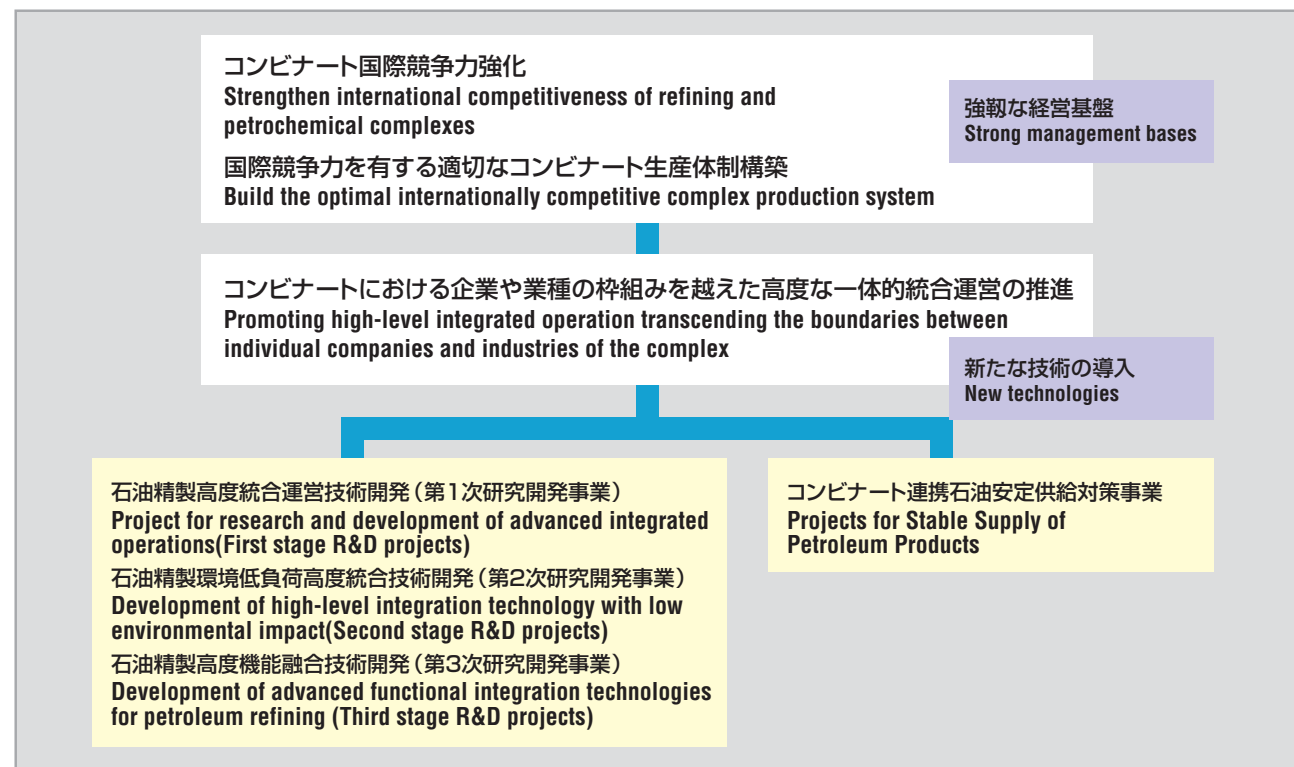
コンビナート国際競争力強化
Strengthen international competitiveness of refining and petrochemical complexes

国際競争力を有する適切なコンビナート生産体制構築
Build the optimal internationally competitive complex production system

強靭な経営基盤
Strong management bases

コンビナートにおける企業や業種の枠組みを越えた高度な一体的統合運営の推進
Promoting high-level integrated operation transcending the boundaries between individual companies and industries of the complex

新たな技術の導入
New technologies

石油精製高度統合運営技術開発（第1次研究開発事業）
Project for research and development of advanced integrated operations(First stage R&D projects)

石油精製環境低負荷高度統合技術開発（第2次研究開発事業）
Development of high-level integration technology with low environmental impact(Second stage R&D projects)

石油精製高度機能融合技術開発（第3次研究開発事業）
Development of advanced functional integration technologies for petroleum refining (Third stage R&D projects)

コンビナート連携石油安定供給対策事業
Projects for Stable Supply of Petroleum Products